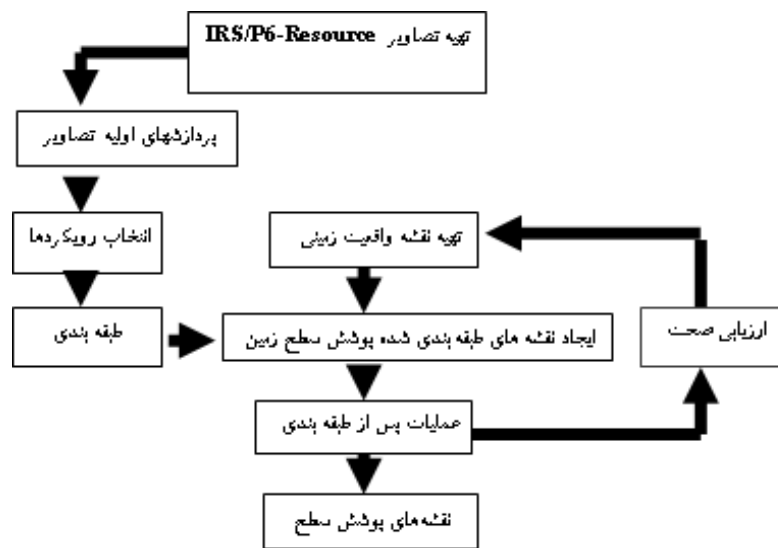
تهیه تصاویر IRS/P6-Resource

پردازشهای اولیه تصاویر

انتخاب رویکردها

طبقه بندی

تهیه نقشه واقعیت زمینی

ایجاد نقشه های طبقه بندی شده پوشش سطح زمین

ارزیابی صحت

عملیات پس از طبقه بندی

نقشه‌های پوشش سطح